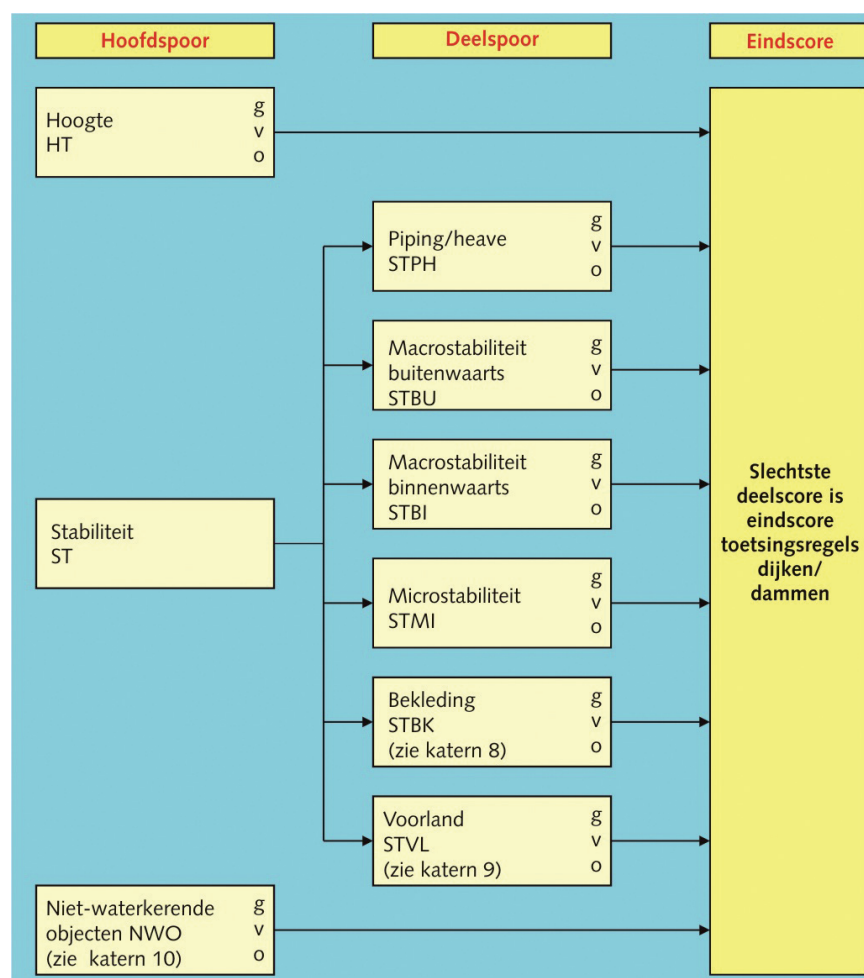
Hoofdspoor

Deelspoor

Eindscore

Hoogte
HT
g
v
o

Piping/heave
STPH
g
v
o

Macrostabiliteit
buitenwaarts
STBU
g
v
o

Macrostabiliteit
binnenwaarts
STBI
g
v
o

Stabiliteit
ST

Microstabiliteit
STMI
g
v
o

Bekleding
STBK
(zie katern 8)
g
v
o

Voorland
STVL
(zie katern 9)
g
v
o

Niet-waterkerende
objecten NWO
(zie katern 10)
g
v
o

Slechtste deelscore is eindscore toetsingsregels dijken/ dammen